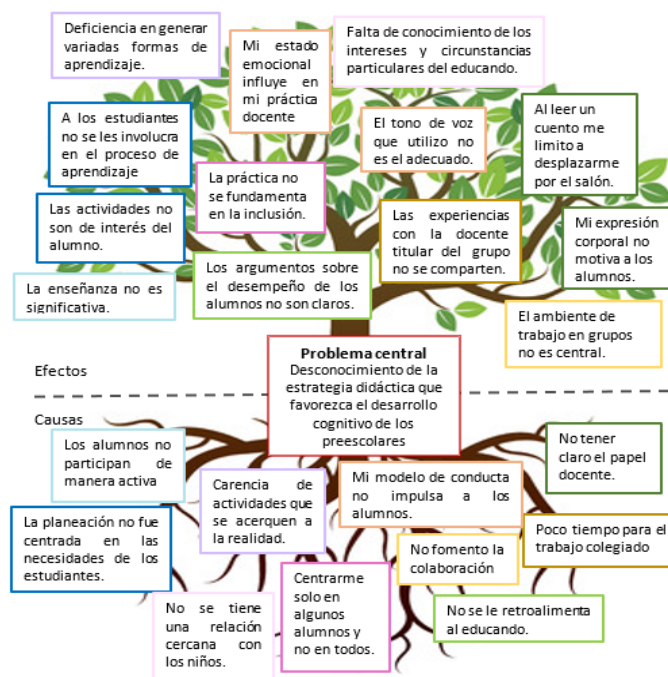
Deficiencia en generar variadas formas de aprendizaje.

Mi estado emocional influye en mi práctica docente

Falta de conocimiento de los intereses y circunstancias particulares del educando.

A los estudiantes no se les involucra en el proceso de aprendizaje

El tono de voz que utilizo no es el adecuado.

Al leer un cuento me limito a desplazarme por el salón.

La práctica no se fundamenta en la inclusión.

Las actividades no son de interés del alumno.

Las experiencias con la docente titular del grupo no se comparten.

Mi expresión corporal no motiva a los alumnos.

La enseñanza no es significativa.

Los argumentos sobre el desempeño de los alumnos no son claros.

El ambiente de trabajo en grupos no es central.

Efectos

Problema central
Desconocimiento de la estrategia didáctica que favorezca el desarrollo cognitivo de los preescolares

Causas

Los alumnos no participan de manera activa

No tener claro el papel docente.

Carencia de actividades que se acerquen a la realidad.

Mi modelo de conducta no impulsa a los alumnos.

La planeación no fue centrada en las necesidades de los estudiantes.

Poco tiempo para el trabajo colegiado

No fomento la colaboración

Centrarme solo en algunos alumnos y no en todos.

No se tiene una relación cercana con los niños.

No se le retroalimenta al educando.